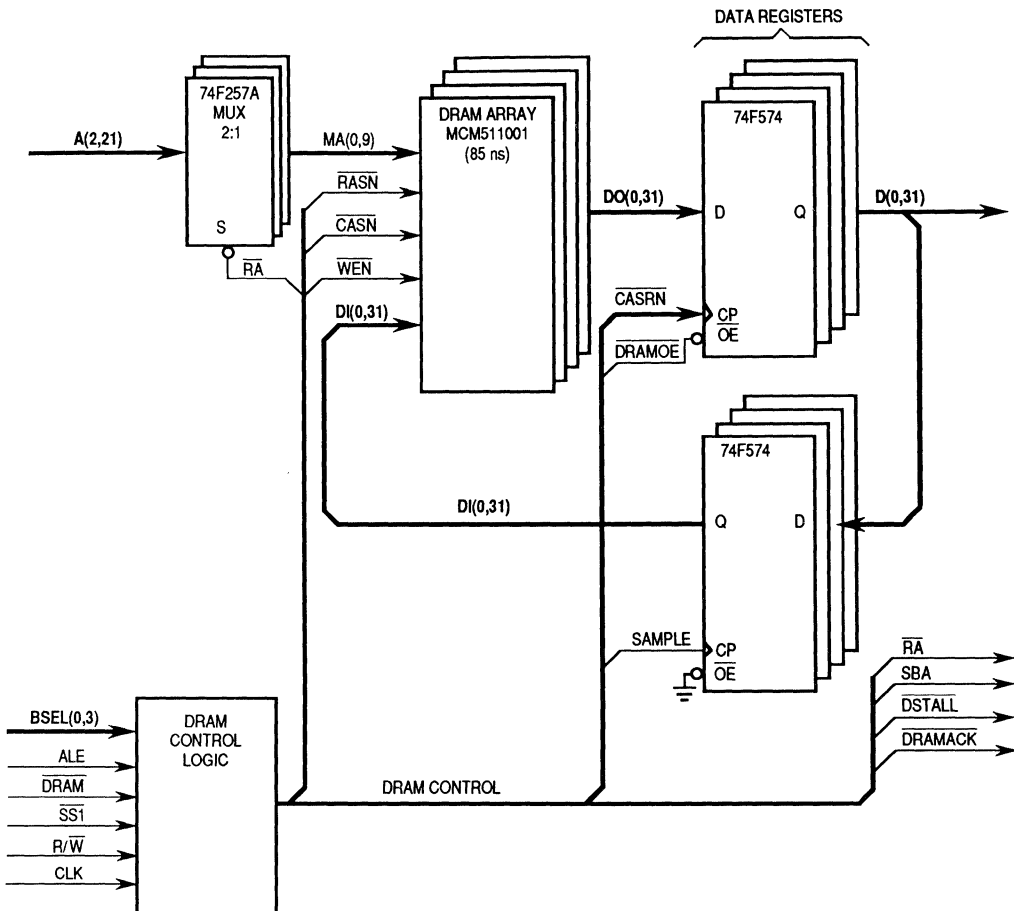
DATA REGISTERS

74F257A
MUX
2:1

S

A(2,21)

MA(0,9)

$\overline{RA}$

$\overline{RASN}$

$\overline{CASN}$

$\overline{WEN}$

DI(0,31)

DRAM ARRAY
MCM511001
(85 ns)

DO(0,31)

74F574

D

Q

D(0,31)

$\overline{CASRN}$

CP

$\overline{OE}$

$\overline{DRAMOE}$

74F574

DI(0,31)

Q

D

SAMPLE

CP

$\overline{OE}$

$\overline{RA}$

SBA

$\overline{DSTALL}$

$\overline{DRAMACK}$

BSEL(0,3)

ALE

$\overline{DRAM}$

$\overline{SS1}$

R/$\overline{W}$

CLK

DRAM
CONTROL
LOGIC

DRAM CONTROL